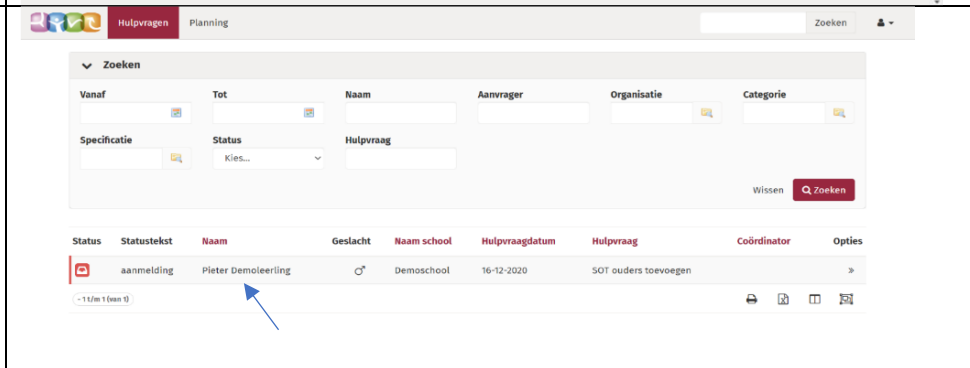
Hulpvragen Planning Zoeken

Zoeken

Vanaf

Tot

Naam

Aanvrager

Organisatie

Categorie

Specificatie

Status

Kies...

Hulpvraag

Wissen Zoeken

| Status | Statustekst | Naam | Geslacht | Naam school | Hulpvraagdatum | Hulpvraag | Coördinator | Opties |
|---|---|---|---|---|---|---|---|---|
| | aanmelding | Pieter Demoleerling | ♂ | Demoschool | 16-12-2020 | SOT ouders toevoegen | | » |

- 1 t/m 1 (van 1)